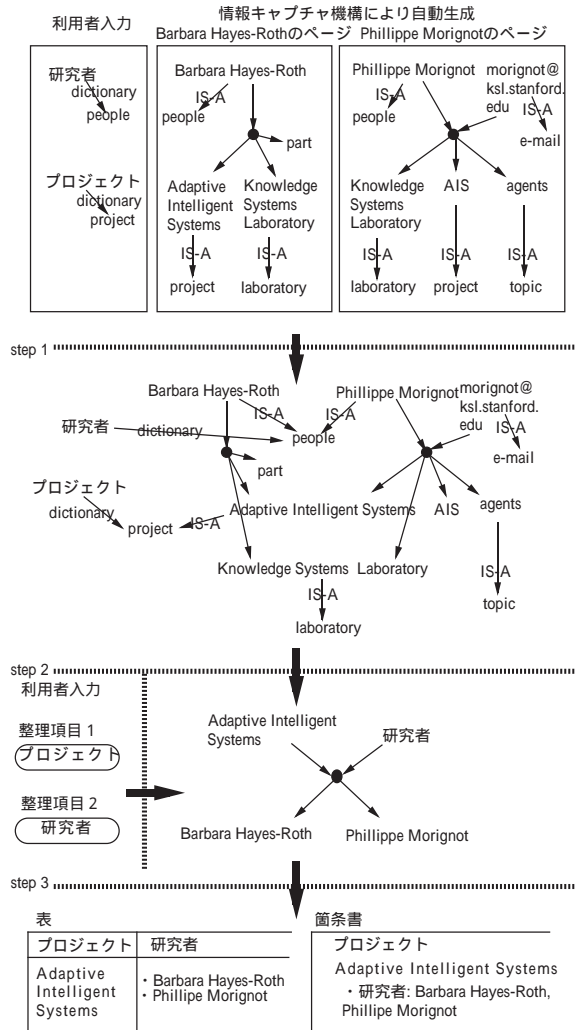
利用者入力

情報キャプチャ機構により自動生成
Barbara Hayes-Rothのページ Philippe Morignotのページ

研究者
dictionary
people

プロジェクト
dictionary
project

Barbara Hayes-Roth
IS-A
people
part
Adaptive Intelligent Systems
Knowledge Systems Laboratory
IS-A
IS-A
project
laboratory

Phillippe Morignot
morignot@ksl.stanford.edu
IS-A
people
IS-A
e-mail
Knowledge Systems Laboratory
AIS
agents
IS-A
IS-A
IS-A
laboratory
project
topic

step 1

Barbara Hayes-Roth
IS-A
Phillippe Morignot
morignot@ksl.stanford.edu
IS-A
研究者
dictionary
people
IS-A
e-mail
part
プロジェクト
dictionary
project
IS-A
Adaptive Intelligent Systems
AIS
agents
Knowledge Systems Laboratory
IS-A
IS-A
topic
laboratory

step 2
利用者入力

整理項目 1
プロジェクト

整理項目 2
研究者

Adaptive Intelligent Systems
研究者
Barbara Hayes-Roth
Phillippe Morignot

step 3

表

| プロジェクト | 研究者 |
|---|---|
| Adaptive Intelligent Systems | ・Barbara Hayes-Roth<br>・Phillipe Morignot |

箇条書
プロジェクト
Adaptive Intelligent Systems
・研究者: Barbara Hayes-Roth, Phillipe Morignot